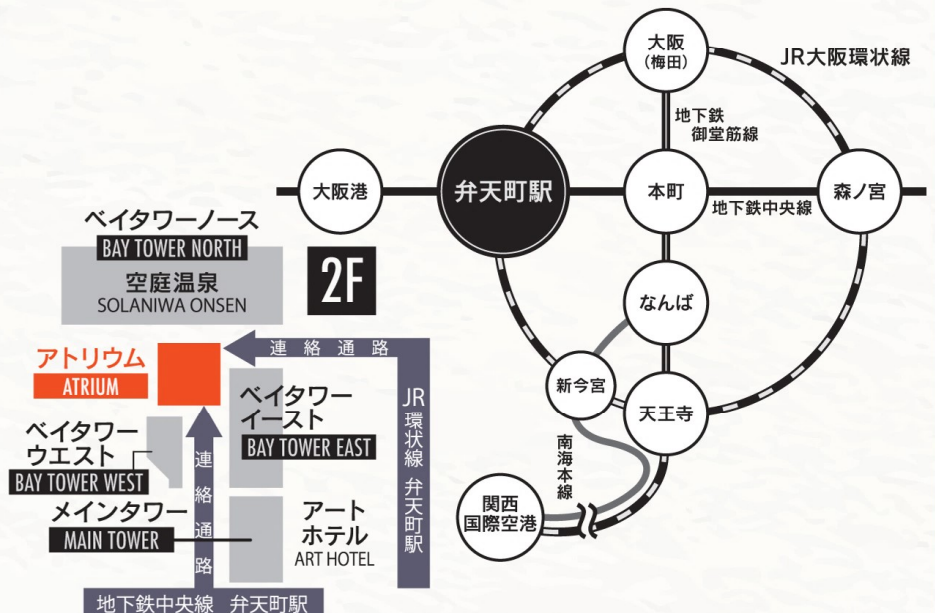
ベイタワーノース
BAY TOWER NORTH
空庭温泉
SOLANIWA ONSEN
2F
アトリウム
ATRIUM
連絡通路
ベイタワーイースト
BAY TOWER EAST
ベイタワーウエスト
BAY TOWER WEST
メインタワー
MAIN TOWER
アートホテル
ART HOTEL
連絡通路
JR環状線 弁天町駅
地下鉄中央線 弁天町駅

大阪（梅田）
JR大阪環状線
地下鉄御堂筋線
大阪港
弁天町駅
本町
森ノ宮
地下鉄中央線
なんば
新今宮
天王寺
南海本線
関西国際空港